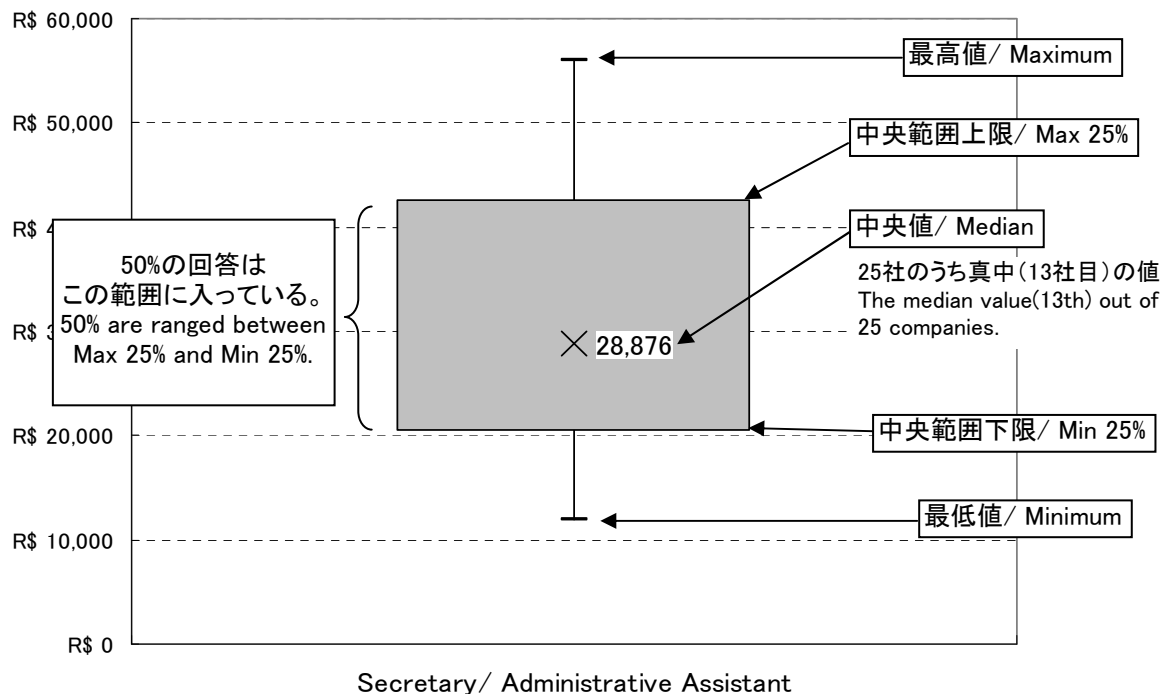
R$ 60,000

R$ 50,000

R$ 4

R$ 3

R$ 20,000

R$ 10,000

R$ 0

最高値/ Maximum

中央範囲上限/ Max 25%

中央値/ Median

25社のうち真中(13社目)の値
The median value(13th) out of 25 companies.

50%の回答は
この範囲に入っている。
50% are ranged between Max 25% and Min 25%.

× 28,876

中央範囲下限/ Min 25%

最低値/ Minimum

Secretary/ Administrative Assistant